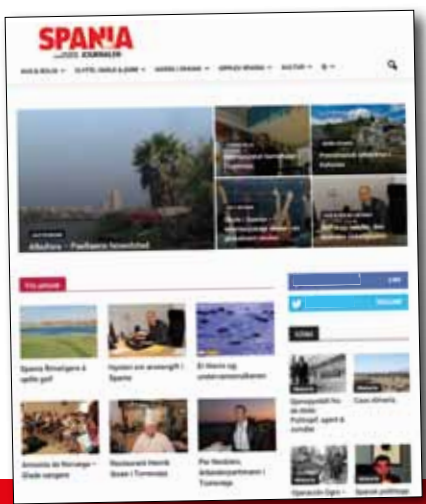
SPANIA JOURNALEN

Albufera – Paellaens hovedstad

Spania Reiselgere à spille golf

Mykket om ananingen i Spania

Restaurant Henrik Stolen i Torrevieja

Per Nordheim, økonomipartner i Torrevieja

Cuevas Almeria

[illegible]